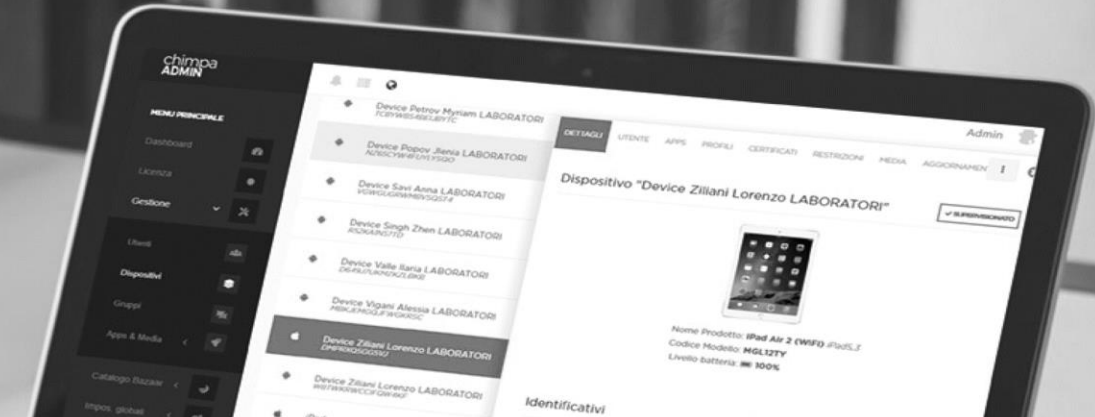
chimpa ADMIN

MENU PRINCIPALE

Dashboard

Licenza

Gestione

Utenti

Dispositivi

Gruppi

Apps & Media

Catalogo Bazaar

Impos. globali

Device Petrov Myriam LABORATORI
FC8YW8S4WLBYTC

Device Popov Jlenia LABORATORI
NZ6SCYWHFUYLYSQO

Device Savi Anna LABORATORI
VGWGUGRWMBVSGST4

Device Singh Zhen LABORATORI
A5ZKAJNS7TD

Device Valle Ilaria LABORATORI
D6A9J7UKHI2K2LBKR

Device Vigani Alessia LABORATORI
MBKJI7MOQJFWGKRSC

Device Ziliani Lorenzo LABORATORI
DMPXDQ5GG5XJ

Device Ziliani Lorenzo LABORATORI
W8TW90WCCIFQW4KF

DETTAGLI UTENTE APPS PROFILI CERTIFICATI RESTRIZIONI MEDIA AGGIORNAMEN

Admin

Dispositivo "Device Ziliani Lorenzo LABORATORI"

✓ SUPERVISIONATO

Nome Prodotto: iPad Air 2 (WiFi) iPad5,3
Codice Modello: MGL12TY
Livello batteria: 100%

Identificativi